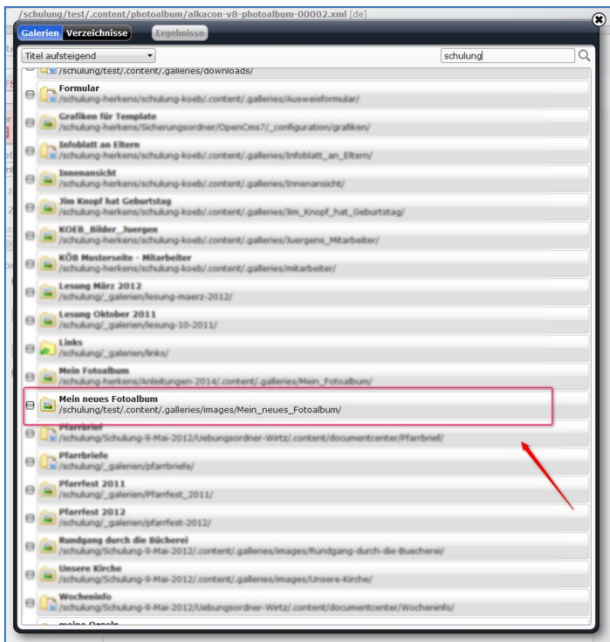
/schulung/test/.content/photoalbum/alkacon-v8-photoalbum-00002.xml [de]

Galerien Verzeichnisse Ergebnisse

Titel aufsteigend

schulung

/schulung/test/.content/.galleries/downloads/

Formular
/schulung-herkens/schulung-koeb/.content/.galleries/Ausweisformular/

Grafiken für Template
/schulung-herkens/Sicherungsordner/OpenCms7/_configuration/grafiken/

Infoblatt an Eltern
/schulung-herkens/schulung-koeb/.content/.galleries/Infoblatt_an_Eltern/

Innenansicht
/schulung-herkens/schulung-koeb/.content/.galleries/Innenansicht/

Jim Knopf hat Geburtstag
/schulung-herkens/schulung-koeb/.content/.galleries/Jim_Knopf_hat_Geburtstag/

KOEB_Bilder_Juergen
/schulung-herkens/schulung-koeb/.content/.galleries/Juergens_Mitarbeiter/

KÖB Musterseite - Mitarbeiter
/schulung-herkens/schulung-koeb/.content/.galleries/mitarbeiter/

Lesung März 2012
/schulung/_galerien/lesung-maerz-2012/

Lesung Oktober 2011
/schulung/_galerien/lesung-10-2011/

Links
/schulung/_galerien/links/

Mein Fotoalbum
/schulung-herkens/Anleitungen-2014/.content/.galleries/Mein_Fotoalbum/

Mein neues Fotoalbum
/schulung/test/.content/.galleries/images/Mein_neues_Fotoalbum/

Pfarrbrief
/schulung/Schulung-9-Mai-2012/Uebungsordner-Wirtz/.content/documentcenter/Pfarrbrief/

Pfarrbriefe
/schulung/_galerien/pfarrbriefe/

Pfarrfest 2011
/schulung/_galerien/Pfarrfest_2011/

Pfarrfest 2012
/schulung/_galerien/pfarrfest-2012/

Rundgang durch die Bücherei
/schulung/Schulung-9-Mai-2012/.content/.galleries/images/Rundgang-durch-die-Buecherei/

Unsere Kirche
/schulung/Schulung-9-Mai-2012/.content/.galleries/images/Unsere-Kirche/

Wocheninfo
/schulung/Schulung-9-Mai-2012/Uebungsordner-Wirtz/.content/documentcenter/Wocheninfo/

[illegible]